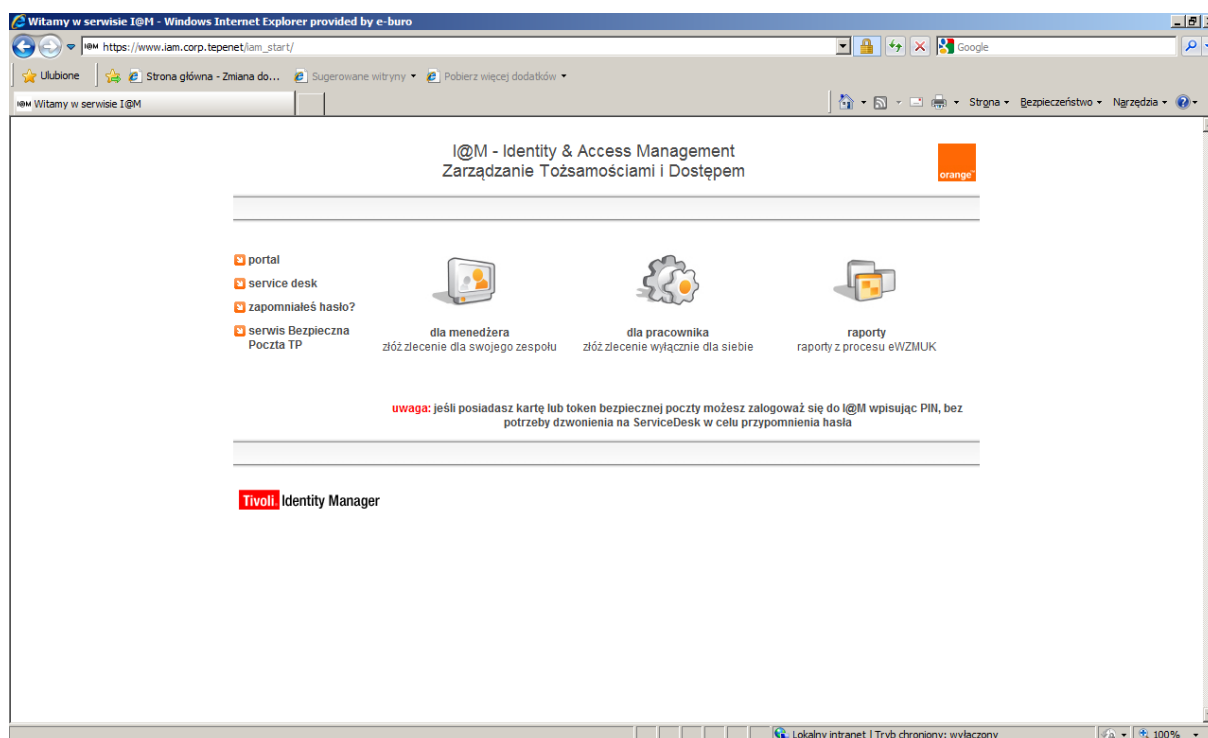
Witamy w serwisie I@M - Windows Internet Explorer provided by e-buro

I@M https://www.iam.corp.tepenet/iam_start/

Google

Ulubione

Strona główna - Zmiana do...

Sugerowane witryny

Pobierz więcej dodatków

I@M Witamy w serwisie I@M

Strona

Bezpieczeństwo

Narzędzia

I@M - Identity & Access Management
Zarządzanie Tożsamościami i Dostępem

orange

portal

service desk

zapomniałeś hasło?

serwis Bezpieczna Poczta TP

dla menedżera
złóż zlecenie dla swojego zespołu

dla pracownika
złóż zlecenie wyłącznie dla siebie

raporty
raporty z procesu eWZMUK

uwaga: jeśli posiadasz kartę lub token bezpiecznej poczty możesz zalogować się do I@M wpisując PIN, bez potrzeby dzwonienia na ServiceDesk w celu przypomnienia hasła

Tivoli. Identity Manager

Lokalny intranet | Tryb chroniony: wyłączony

100%